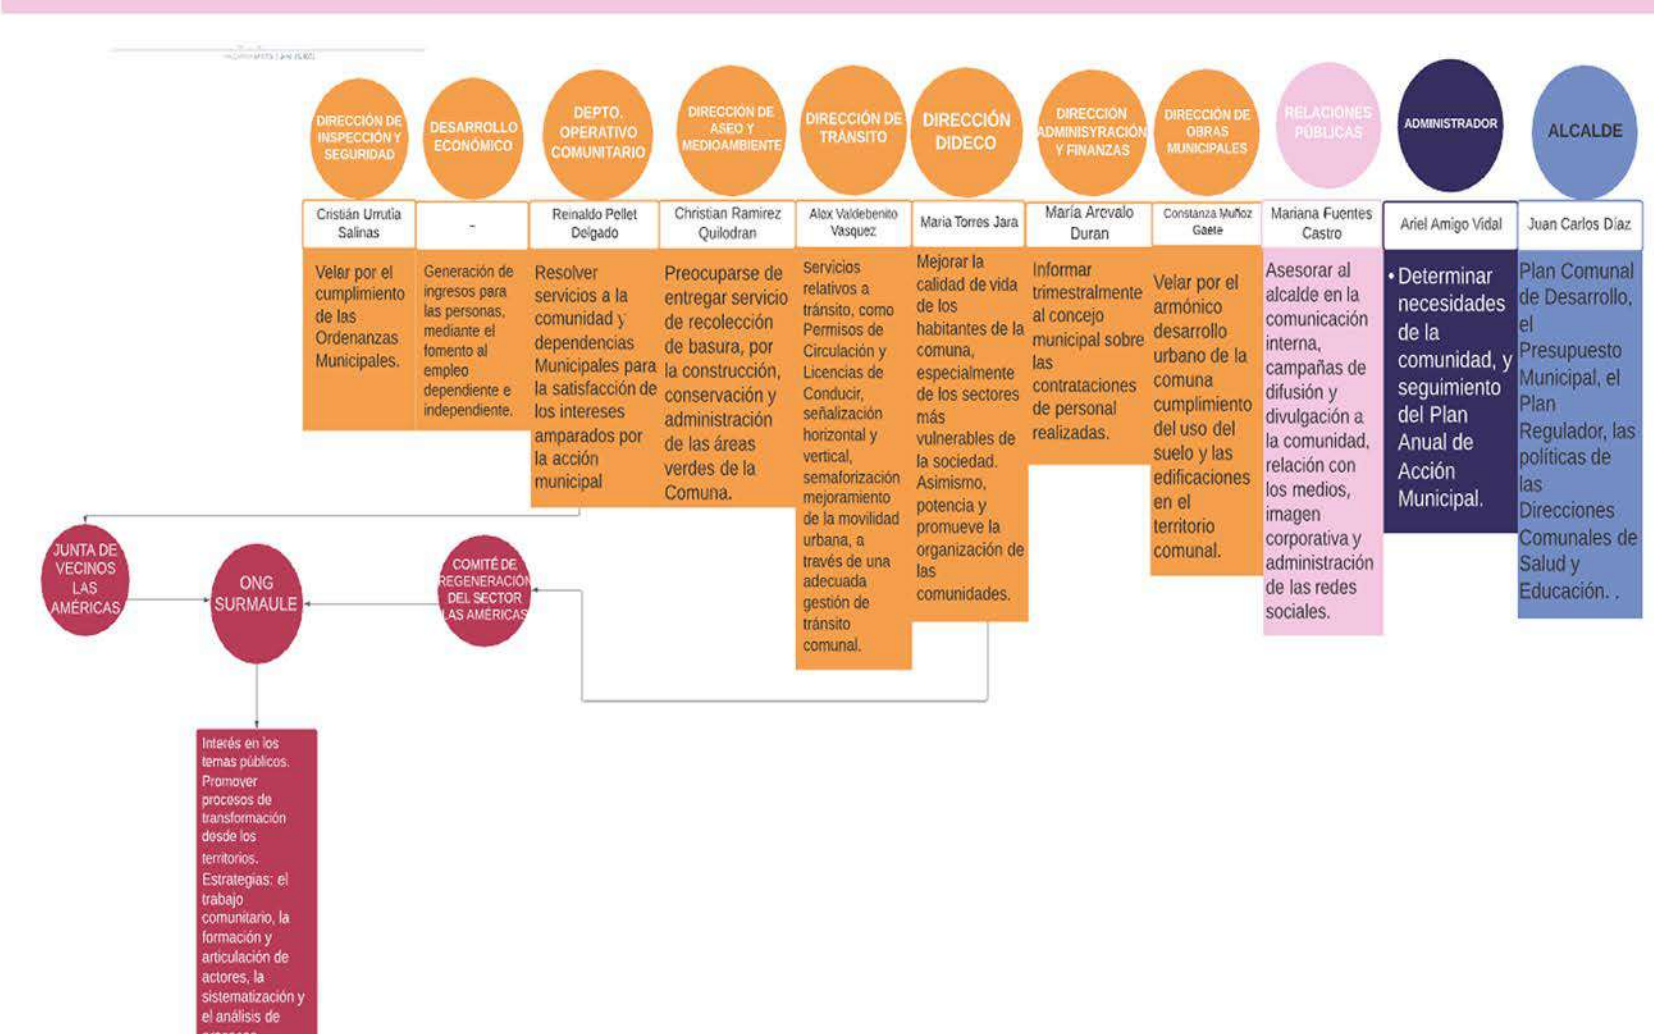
DIRECCIÓN DE INSPECCIÓN Y SEGURIDAD
Cristián Urrutia Salinas
Velar por el cumplimiento de las Ordenanzas Municipales.

DESARROLLO ECONÓMICO
-
Generación de ingresos para las personas, mediante el fomento al empleo dependiente e independiente.

DEPTO. OPERATIVO COMUNITARIO
Reinaldo Pellet Delgado
Resolver servicios a la comunidad y dependencias Municipales para la satisfacción de los intereses amparados por la acción municipal

DIRECCIÓN DE ASEO Y MEDIOAMBIENTE
Christian Ramirez Quilodran
Preocuparse de entregar servicio de recolección de basura, por la construcción, conservación y administración de las áreas verdes de la Comuna.

DIRECCIÓN DE TRÁNSITO
Alex Valdebenito Vasquez
Servicios relativos a tránsito, como Permisos de Circulación y Licencias de Conducir, señalización horizontal y vertical, semaforización mejoramiento de la movilidad urbana, a través de una adecuada gestión de tránsito comunal.

DIRECCIÓN DIDECO
Maria Torres Jara
Mejorar la calidad de vida de los habitantes de la comuna, especialmente de los sectores más vulnerables de la sociedad. Asimismo, potencia y promueve la organización de las comunidades.

DIRECCIÓN ADMINISYRACIÓN Y FINANZAS
María Arevalo Duran
Informar trimestralmente al concejo municipal sobre las contrataciones de personal realizadas.

DIRECCIÓN DE OBRAS MUNICIPALES
Constanza Muñoz Gaete
Velar por el armónico desarrollo urbano de la comuna cumplimiento del uso del suelo y las edificaciones en el territorio comunal.

RELACIONES PÚBLICAS
Mariana Fuentes Castro
Asesorar al alcalde en la comunicación interna, campañas de difusión y divulgación a la comunidad, relación con los medios, imagen corporativa y administración de las redes sociales.

ADMINISTRADOR
Ariel Amigo Vidal
• Determinar necesidades de la comunidad, y seguimiento del Plan Anual de Acción Municipal.

ALCALDE
Juan Carlos Díaz
Plan Comunal de Desarrollo, el Presupuesto Municipal, el Plan Regulador, las políticas de las Direcciones Comunales de Salud y Educación. .

JUNTA DE VECINOS LAS AMÉRICAS

ONG SURMAULE

COMITÉ DE REGENERACIÓN DEL SECTOR LAS AMÉRICAS

Interés en los temas públicos. Promover procesos de transformación desde los territorios. Estrategias: el trabajo comunitario, la formación y articulación de actores, la sistematización y el análisis de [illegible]